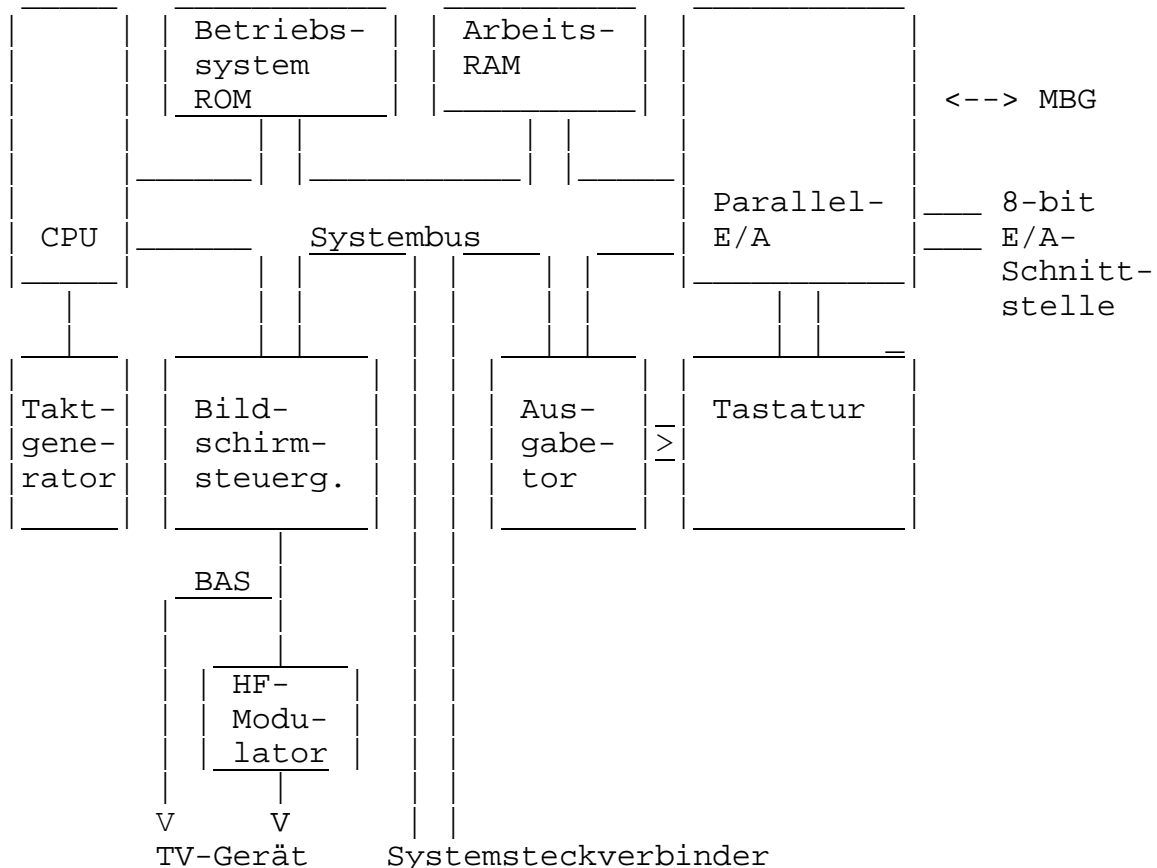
Betriebssystem ROM

Arbeits-RAM

<--> MBG

CPU

Systembus

Parallel-E/A

8-bit E/A-Schnittstelle

Taktgenerator

Bildschirmsteuerg.

Ausgabetor

>

Tastatur

BAS

HF-Modulator

V

V

TV-Gerät

Systemsteckverbinder